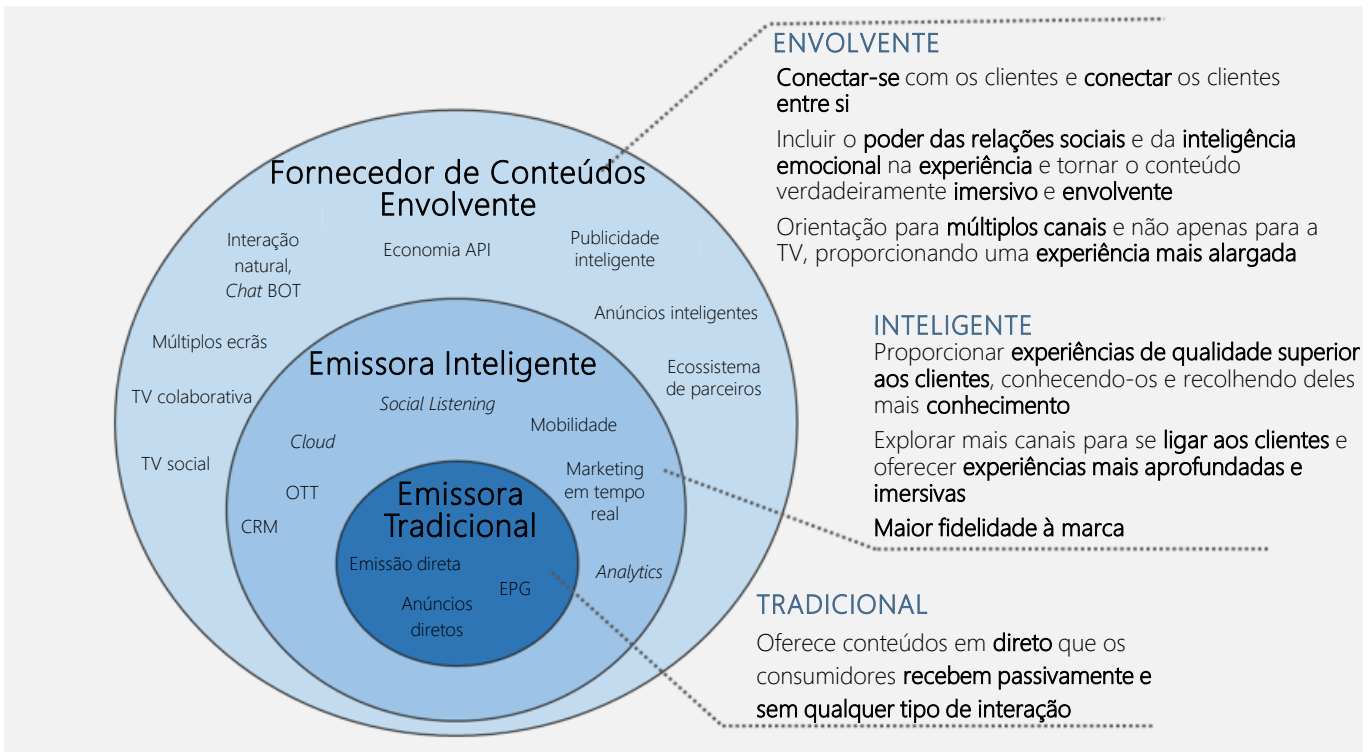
Fornecedor de Conteúdos Envolvente

Interação natural, *Chat* BOT

Economia API

Publicidade inteligente

Anúncios inteligentes

Múltiplos ecrãs

Ecossistema de parceiros

TV colaborativa

TV social

Emissora Inteligente

*Social Listening*

Mobilidade

*Cloud*

Marketing em tempo real

OTT

CRM

*Analytics*

Emissora Tradicional

Emissão direta

EPG

Anúncios diretos

ENVOLVENTE

Conectar-se com os clientes e conectar os clientes entre si

Incluir o poder das relações sociais e da inteligência emocional na experiência e tornar o conteúdo verdadeiramente imersivo e envolvente

Orientação para múltiplos canais e não apenas para a TV, proporcionando uma experiência mais alargada

INTELIGENTE

Proporcionar experiências de qualidade superior aos clientes, conhecendo-os e recolhendo deles mais conhecimento

Explorar mais canais para se ligar aos clientes e oferecer experiências mais aprofundadas e imersivas

Maior fidelidade à marca

TRADICIONAL

Oferece conteúdos em direto que os consumidores recebem passivamente e sem qualquer tipo de interação